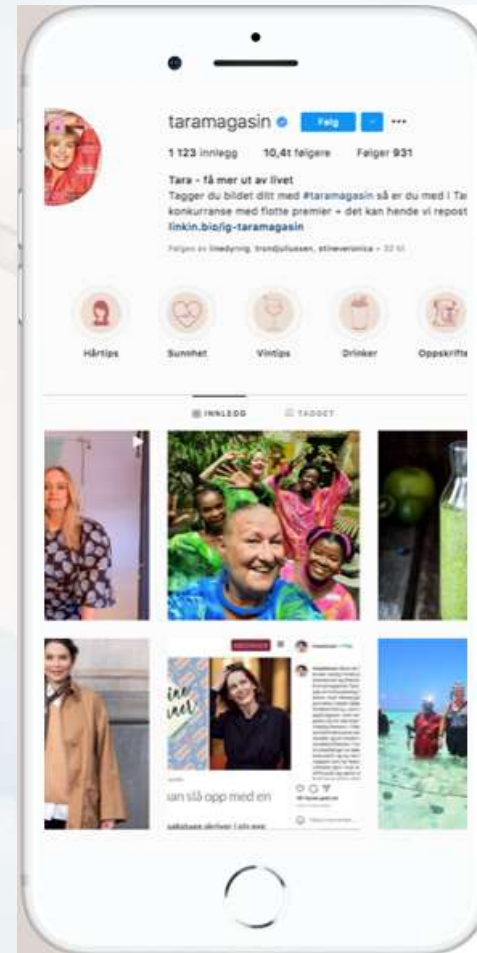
taramagasin
Følg
1 123 innlegg 10,4t følgere Følger 931
Tara - få mer ut av livet
Tagger du bildet ditt med #taramagasin så er du med i Ta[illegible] konkurranse med flotte premier + det kan hende vi repost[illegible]
linkin.bio/ig-taramagasin
Følges av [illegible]
Hårtips
Sunnhet
Vintips
Drinker
Oppskrifte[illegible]
INNLEGG
TAGGET
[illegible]an slå opp med en